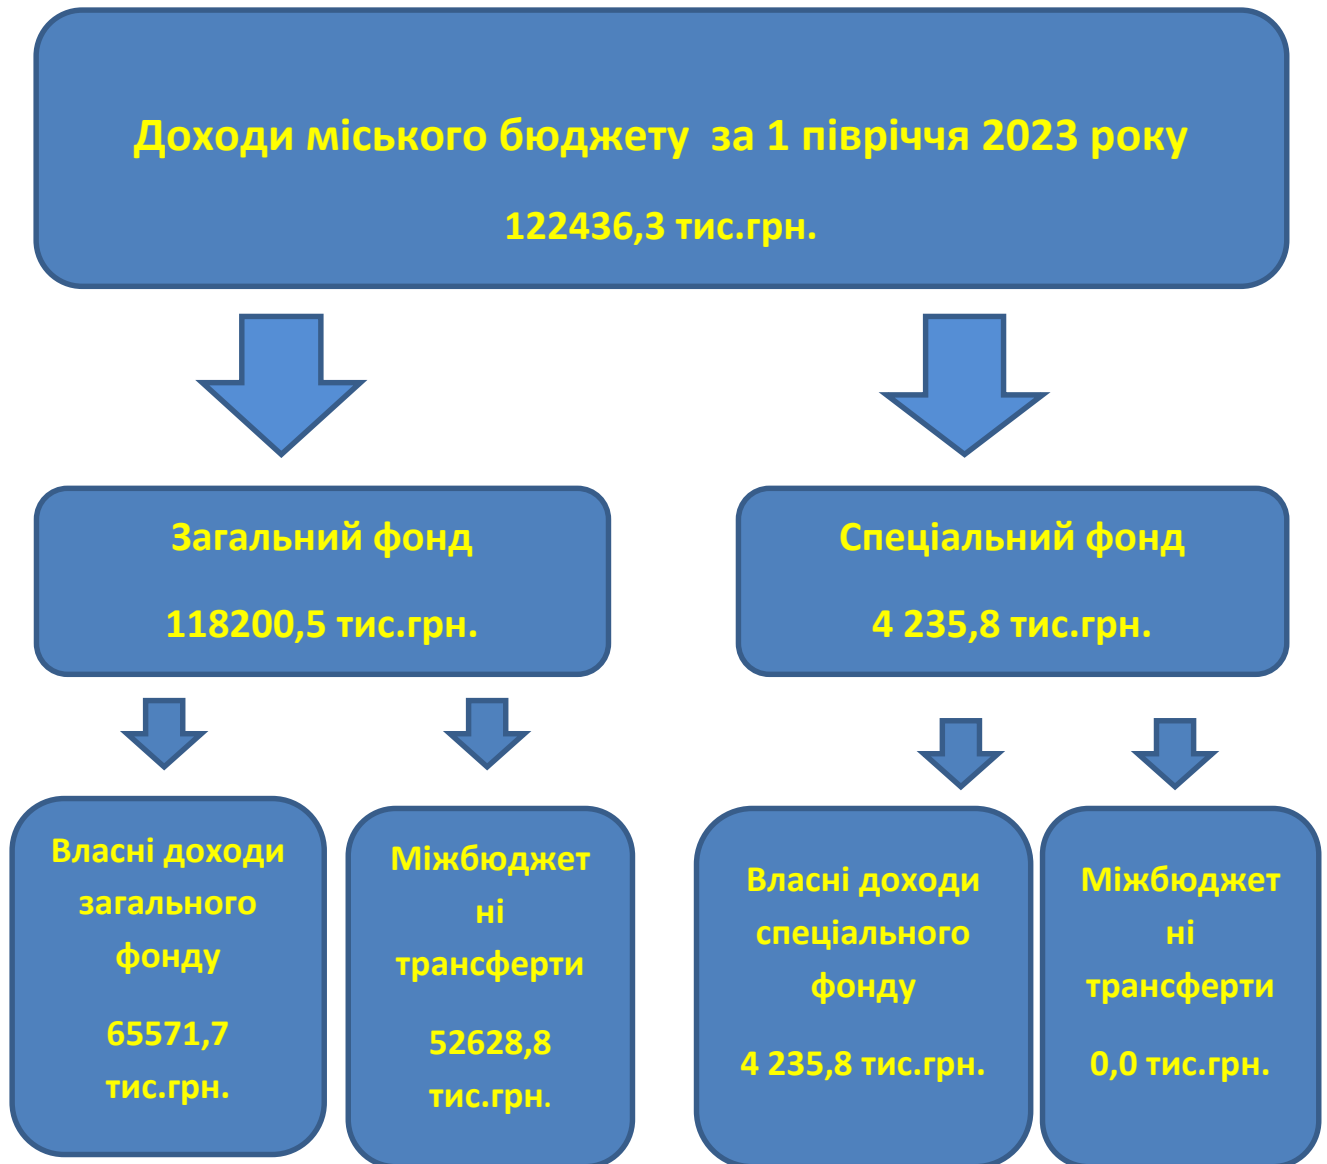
Доходи міського бюджету за 1 півріччя 2023 року

122436,3 тис.грн.

Загальний фонд

118200,5 тис.грн.

Спеціальний фонд

4 235,8 тис.грн.

Власні доходи загального фонду

65571,7 тис.грн.

Міжбюджетні трансферти

52628,8 тис.грн.

Власні доходи спеціального фонду

4 235,8 тис.грн.

Міжбюджетні трансферти

0,0 тис.грн.